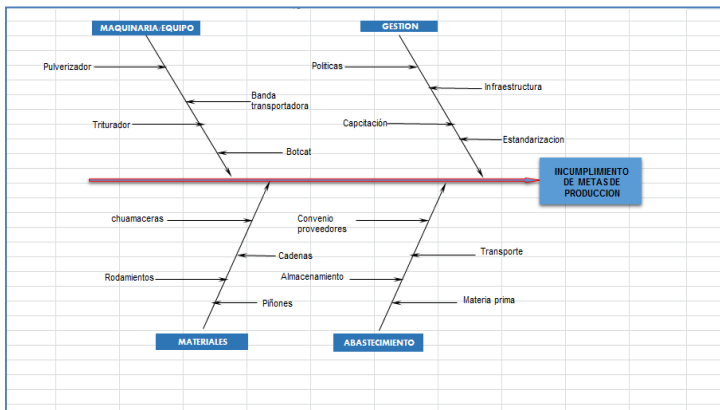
MAQUINARIA-EQUIPO

GESTION

Pulverizador

Banda transportadora

Triturador

Botcat

Politicas

Infraestructura

Capcitación

Estandarizacion

INCUMPLIMIENTO DE METAS DE PRODUCCION

chuamaceras

Cadenas

Rodamientos

Piñones

Convenio proveedores

Transporte

Almacenamiento

Materia prima

MATERIALES

ABASTECIMIENTO